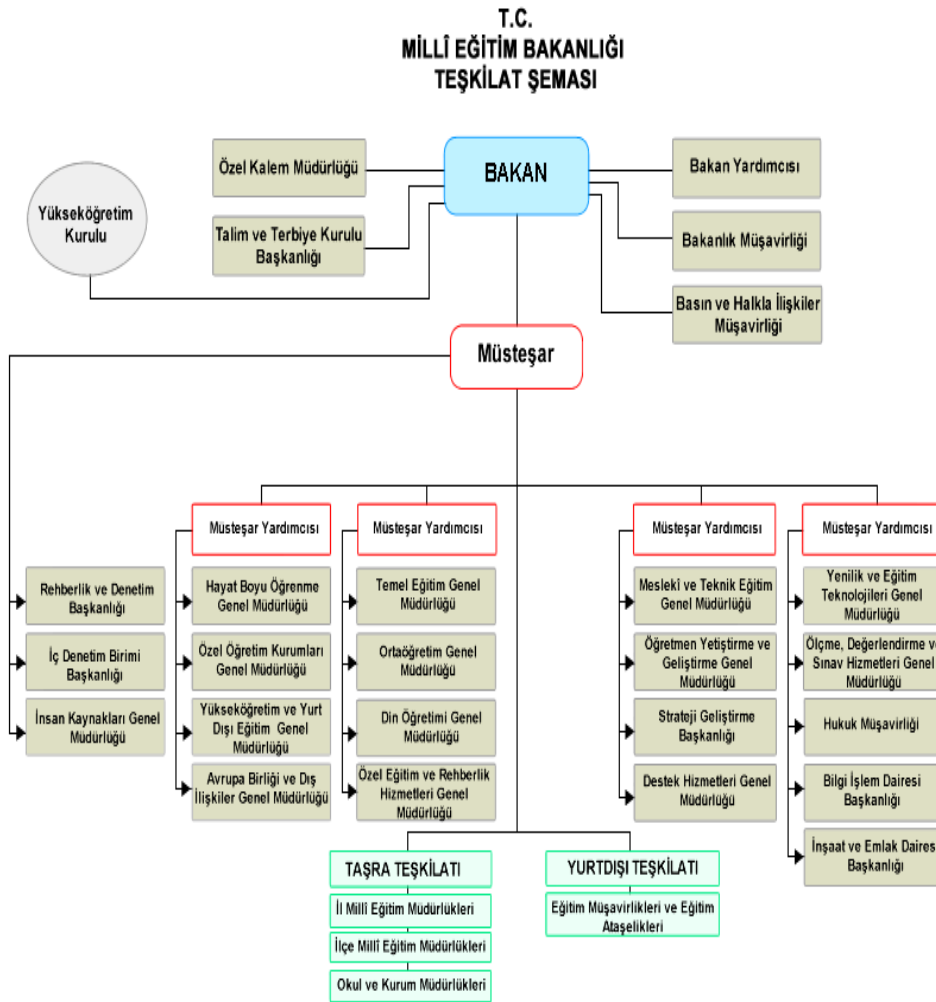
T.C.
MİLLÎ EĞİTİM BAKANLIĞI
TEŞKİLAT ŞEMASI

Özel Kalem Müdürlüğü

BAKAN

Bakan Yardımcısı

Yükseköğretim Kurulu

Talim ve Terbiye Kurulu Başkanlığı

Bakanlık Müşavirliği

Basın ve Halkla İlişkiler Müşavirliği

Müsteşar

Müsteşar Yardımcısı

Müsteşar Yardımcısı

Müsteşar Yardımcısı

Müsteşar Yardımcısı

Rehberlik ve Denetim Başkanlığı

İç Denetim Birimi Başkanlığı

İnsan Kaynakları Genel Müdürlüğü

Hayat Boyu Öğrenme Genel Müdürlüğü

Özel Öğretim Kurumları Genel Müdürlüğü

Yükseköğretim ve Yurt Dışı Eğitim Genel Müdürlüğü

Avrupa Birliği ve Dış İlişkiler Genel Müdürlüğü

Temel Eğitim Genel Müdürlüğü

Ortaöğretim Genel Müdürlüğü

Din Öğretimi Genel Müdürlüğü

Özel Eğitim ve Rehberlik Hizmetleri Genel Müdürlüğü

Meslekî ve Teknik Eğitim Genel Müdürlüğü

Öğretmen Yetiştirme ve Geliştirme Genel Müdürlüğü

Strateji Geliştirme Başkanlığı

Destek Hizmetleri Genel Müdürlüğü

Yenilik ve Eğitim Teknolojileri Genel Müdürlüğü

Ölçme, Değerlendirme ve Sınav Hizmetleri Genel Müdürlüğü

Hukuk Müşavirliği

Bilgi İşlem Dairesi Başkanlığı

İnşaat ve Emlak Dairesi Başkanlığı

TAŞRA TEŞKİLATI

İl Millî Eğitim Müdürlükleri

İlçe Millî Eğitim Müdürlükleri

Okul ve Kurum Müdürlükleri

YURTDIŞI TEŞKİLATI

Eğitim Müşavirlikleri ve Eğitim Ataşelikleri